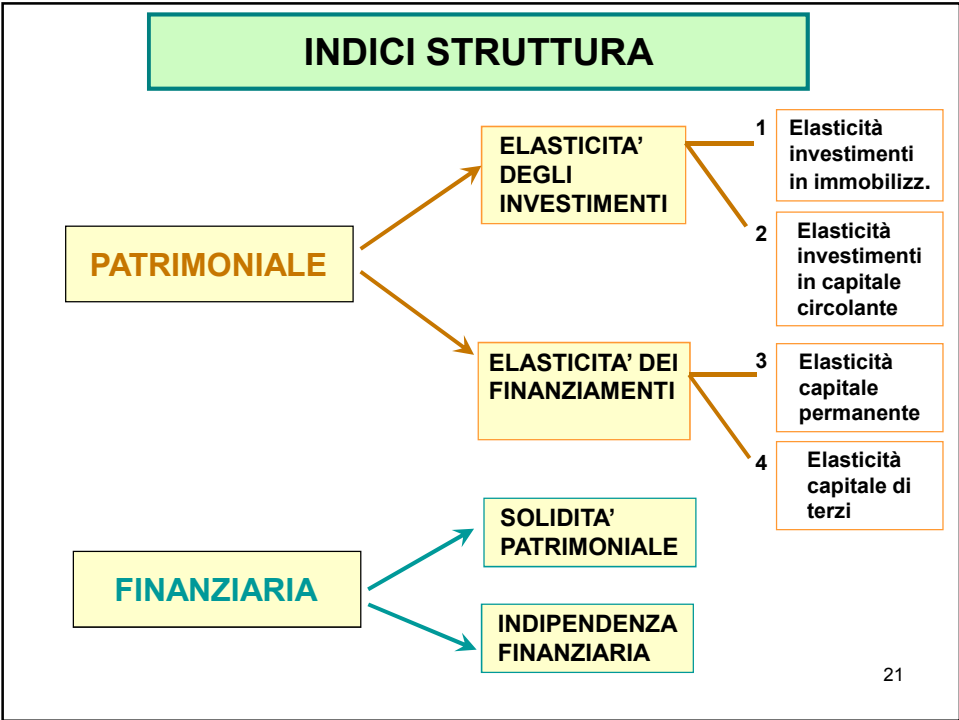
INDICI STRUTTURA

PATRIMONIALE

ELASTICITA' DEGLI INVESTIMENTI

1 Elasticità investimenti in immobilizz.

2 Elasticità investimenti in capitale circolante

ELASTICITA' DEI FINANZIAMENTI

3 Elasticità capitale permanente

4 Elasticità capitale di terzi

FINANZIARIA

SOLIDITA' PATRIMONIALE

INDIPENDENZA FINANZIARIA

21